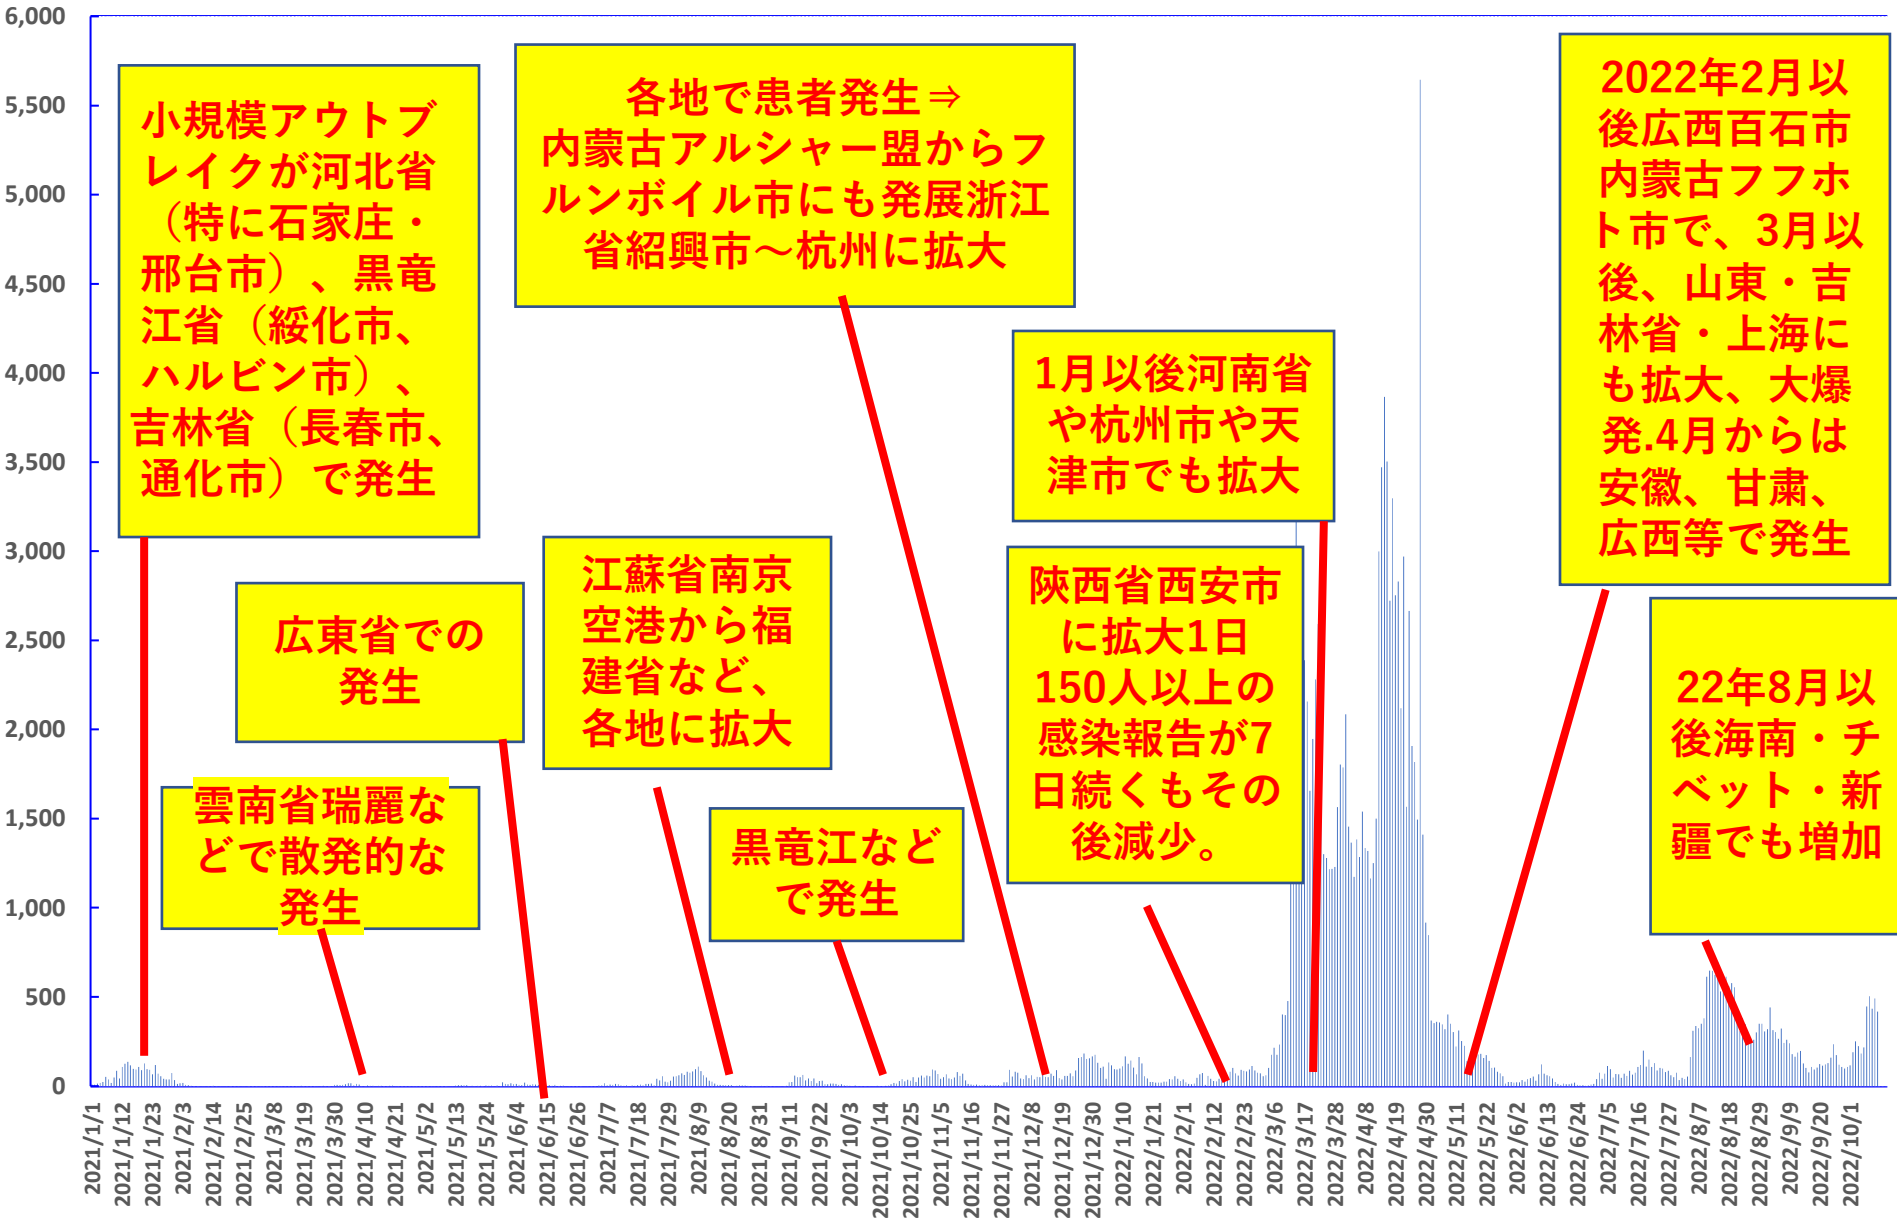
6,000
5,500
5,000
4,500
4,000
3,500
3,000
2,500
2,000
1,500
1,000
500
0

小規模アウトブレイクが河北省（特に石家庄・邢台市）、黒竜江省（綏化市、ハルビン市）、吉林省（長春市、通化市）で発生

各地で患者発生⇒内蒙古アルシャー盟からフルンボイル市にも発展浙江省紹興市～杭州に拡大

2022年2月以後広西百石市内蒙古フフホト市で、3月以後、山東・吉林省・上海にも拡大、大爆発.4月からは安徽、甘粛、広西等で発生

1月以後河南省や杭州市や天津市でも拡大

広東省での発生

江蘇省南京空港から福建省など、各地に拡大

陝西省西安市に拡大1日150人以上の感染報告が7日続くもその後減少。

22年8月以後海南・チベット・新疆でも増加

雲南省瑞麗などで散発的な発生

黒竜江などで発生

2021/1/1
2021/1/12
2021/1/23
2021/2/3
2021/2/14
2021/2/25
2021/3/8
2021/3/19
2021/3/30
2021/4/10
2021/4/21
2021/5/2
2021/5/13
2021/5/24
2021/6/4
2021/6/15
2021/6/26
2021/7/7
2021/7/18
2021/7/29
2021/8/9
2021/8/20
2021/8/31
2021/9/11
2021/9/22
2021/10/3
2021/10/14
2021/10/25
2021/11/5
2021/11/16
2021/11/27
2021/12/8
2021/12/19
2021/12/30
2022/1/10
2022/1/21
2022/2/1
2022/2/12
2022/2/23
2022/3/6
2022/3/17
2022/3/28
2022/4/8
2022/4/19
2022/4/30
2022/5/11
2022/5/22
2022/6/2
2022/6/13
2022/6/24
2022/7/5
2022/7/16
2022/7/27
2022/8/7
2022/8/18
2022/8/29
2022/9/9
2022/9/20
2022/10/1